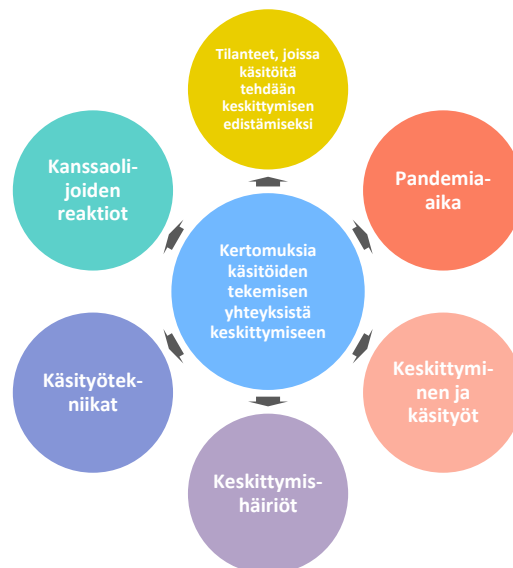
Tilanteet, joissa käsitöitä tehdään keskittymisen edistämiseksi

Pandemia-aika

Keskittyminen ja käsityöt

Keskittymishäiriöt

Käsityötekniikat

Kanssaolijoiden reaktiot

Kertomuksia käsitöiden tekemisen yhteyksistä keskittymiseen